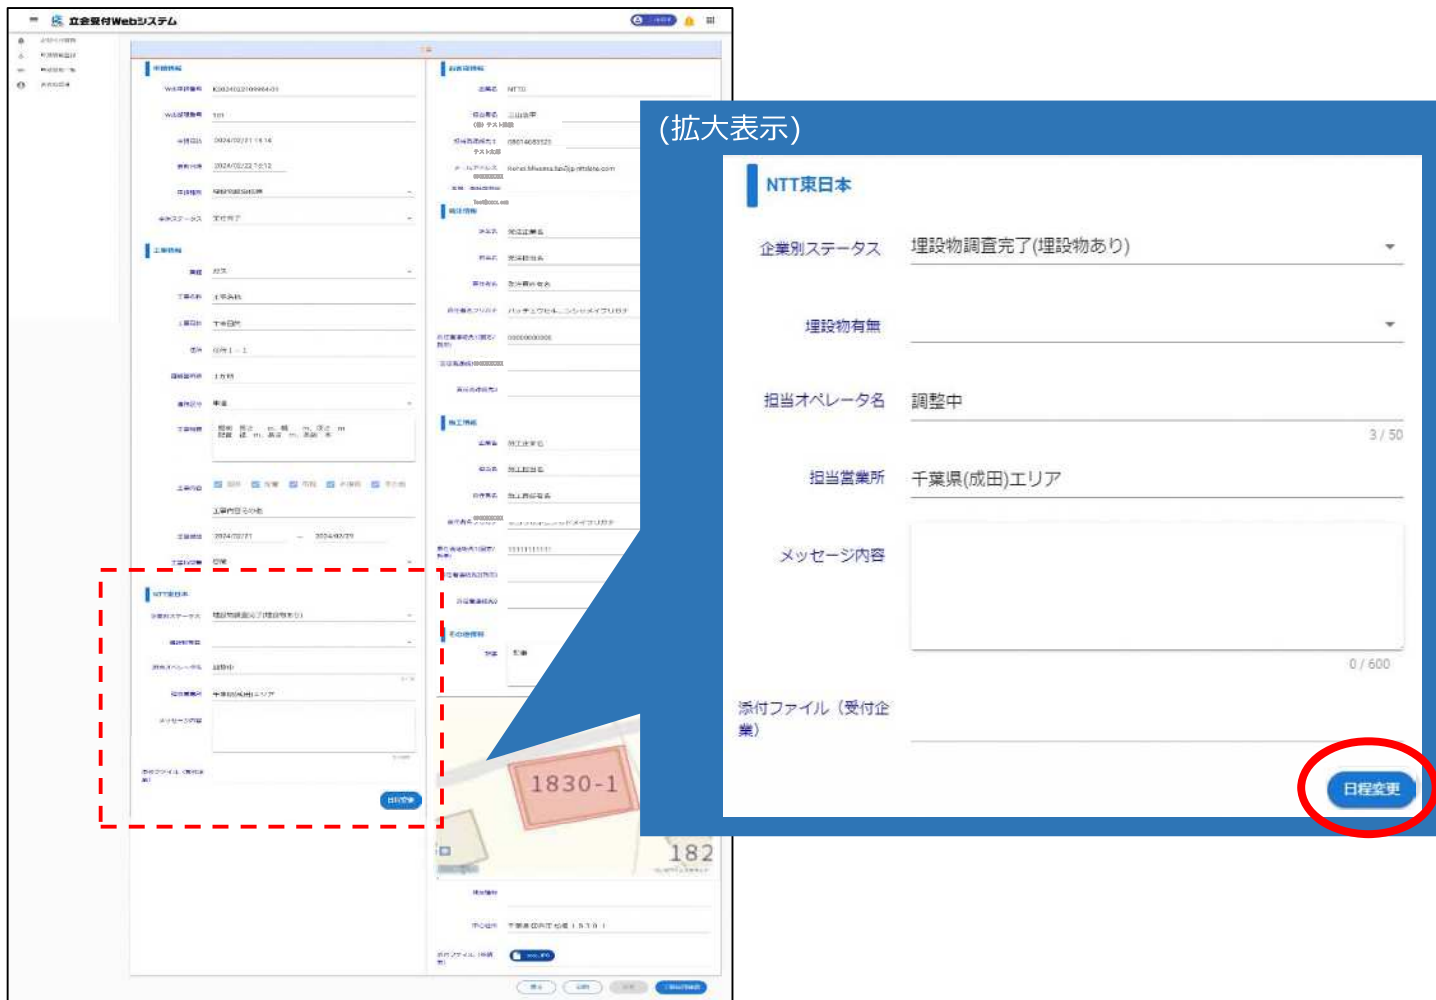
立会受付Webシステム

(拡大表示)

NTT東日本

企業別ステータス 埋設物調査完了(埋設物あり)

埋設物有無

担当オペレータ名 調整中

3 / 50

担当営業所 千葉県(成田)エリア

メッセージ内容

0 / 600

添付ファイル（受付企業）

日程変更

1830-1

182